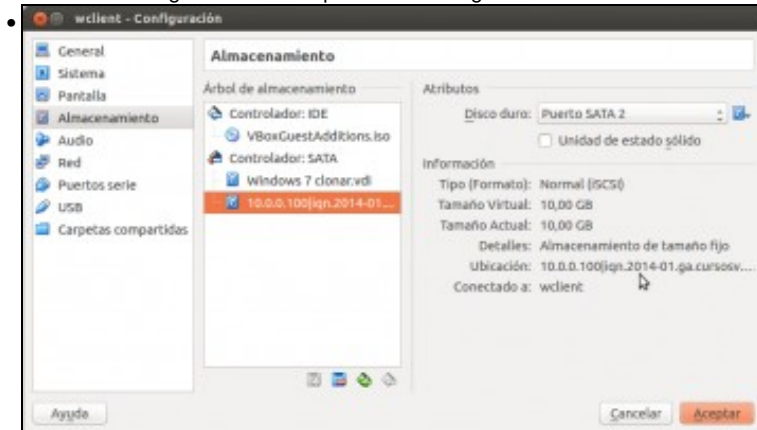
wclient - Configuración

General
Sistema
Pantalla
Almacenamiento
Audio
Red
Puertos serie
USB
Carpetas compartidas

Almacenamiento

Árbol de almacenamiento
Controlador: IDE
VBoxGuestAdditions.iso
Controlador: SATA
Windows 7 clonar.vdi
10.0.0.100|iqn.2014-01...

Atributos
Disco duro: Puerto SATA 2
Unidad de estado sólido

Información
Tipo (Formato): Normal (iSCSI)
Tamaño Virtual: 10,00 GB
Tamaño Actual: 10,00 GB
Detalles: Almacenamiento de tamaño fijo
Ubicación: 10.0.0.100|iqn.2014-01.ga.cursosv...
Conectado a: wclient

Ayuda
Cancelar
Aceptar